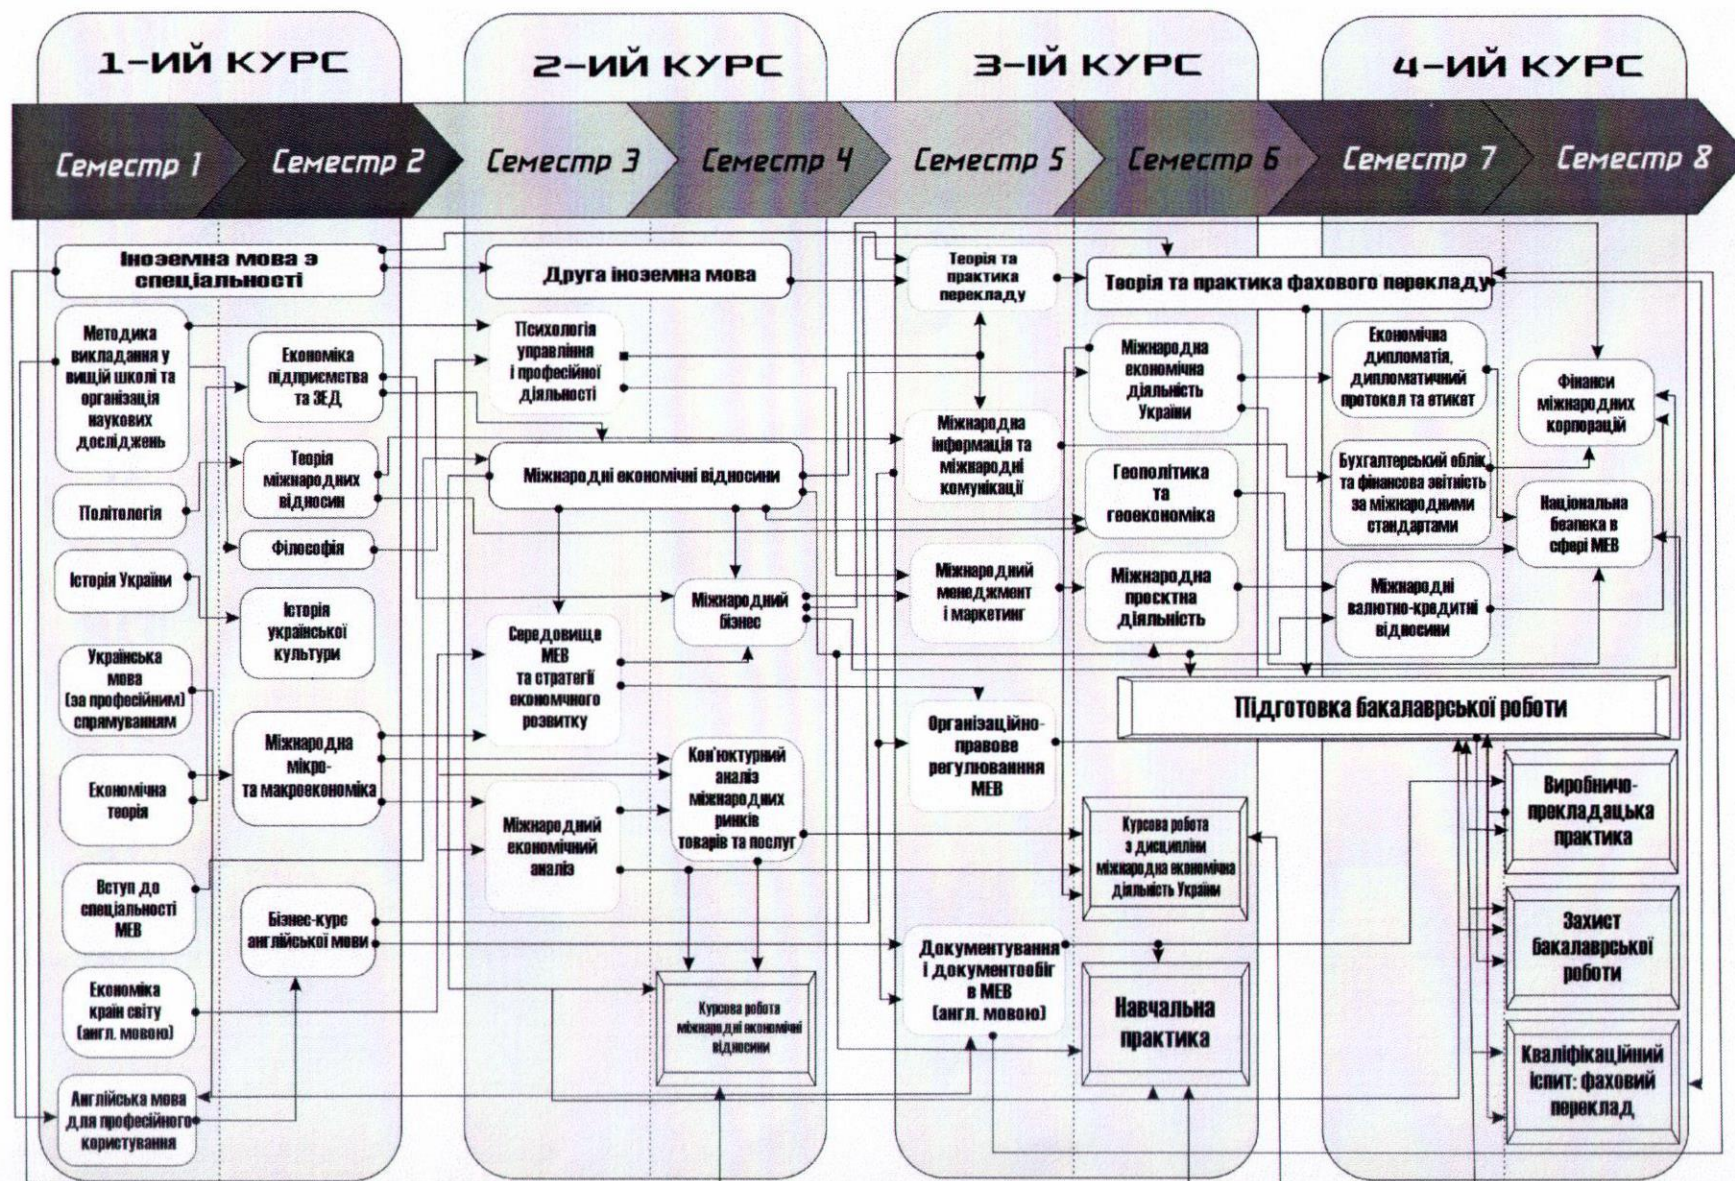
1-ИЙ КУРС

2-ИЙ КУРС

3-ІЙ КУРС

4-ИЙ КУРС

Семестр 1

Семестр 2

Семестр 3

Семестр 4

Семестр 5

Семестр 6

Семестр 7

Семестр 8

Іноземна мова з спеціальності

Методика викладання у вищій школі та організація наукових досліджень

Економіка підприємства та ЗЕД

Теорія міжнародних відносин

Політологія

Філософія

Історія України

Історія української культури

Українська мова (за професійним) спрямуванням

Економічна теорія

Міжнародна мікро- та макроекономіка

Вступ до спеціальності МЕВ

Бізнес-курс англійської мови

Економіка країн світу (англ. мовою)

Англійська мова для професійного користування

Друга іноземна мова

Психологія управління і професійної діяльності

Міжнародні економічні відносини

Середовище МЕВ та стратегії економічного розвитку

Міжнародний бізнес

Міжнародний економічний аналіз

Кон'юктурний аналіз міжнародних ринків товарів та послуг

Курсова робота Міжнародні економічні відносини

Теорія та практика перекладу

Міжнародна інформація та міжнародні комунікації

Міжнародний менеджмент і маркетинг

Організаційно-правове регулювання МЕВ

Документування і документообіг в МЕВ (англ. мовою)

Теорія та практика фахового перекладу

Міжнародна економічна діяльність України

Геополітика та геоекономіка

Міжнародна проектна діяльність

Курсова робота з дисципліни Міжнародна економічна діяльність України

Навчальна практика

Економічна дипломатія, дипломатичний протокол та етикет

Бухгалтерський облік та фінансова звітність за міжнародними стандартами

Міжнародні валютно-кредитні відносини

Фінанси міжнародних корпорацій

Національна безпека в сфері МЕВ

Підготовка бакалаврської роботи

Виробничо-перекладацька практика

Захист бакалаврської роботи

Кваліфікаційний іспит: фаховий переклад